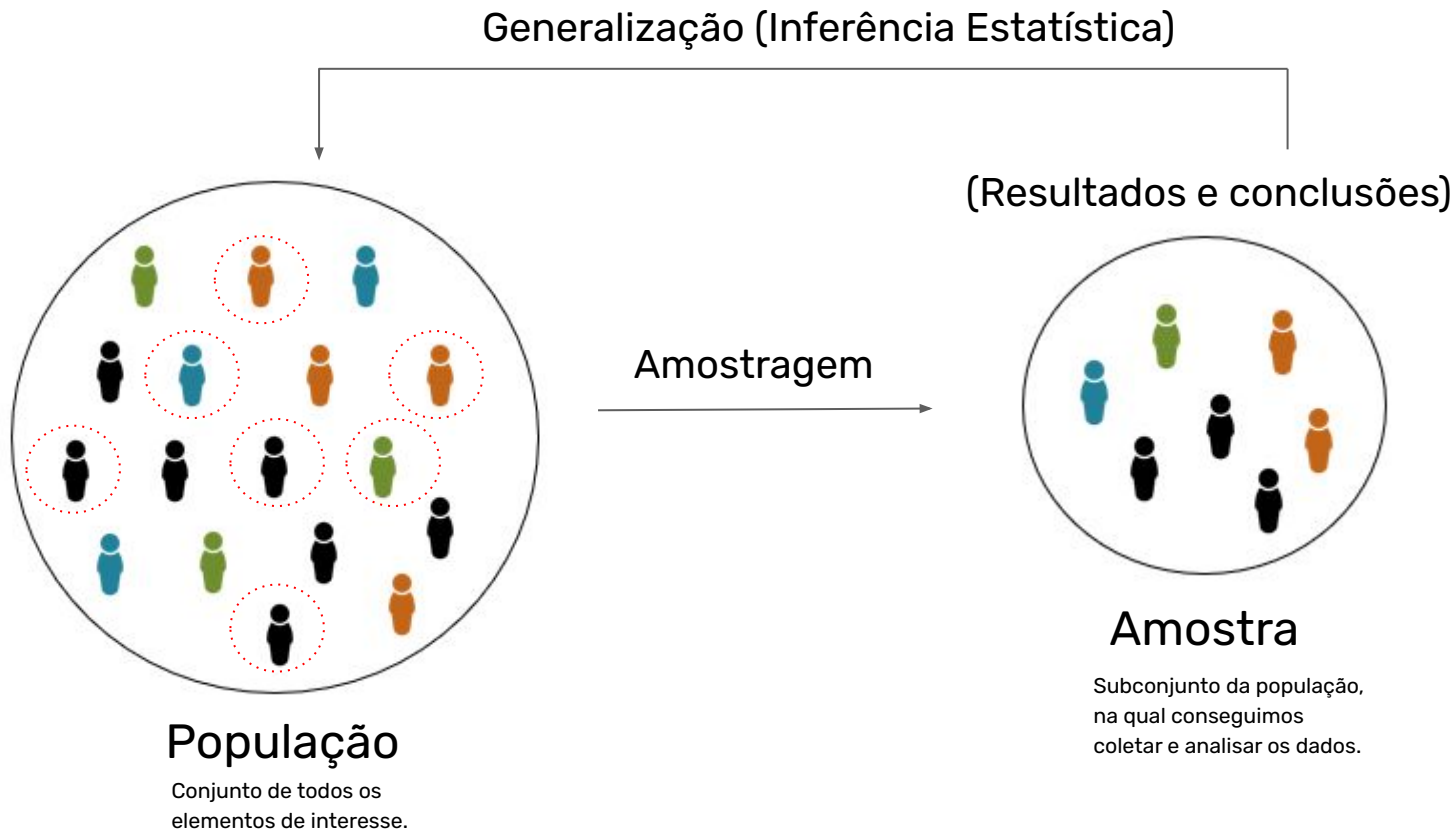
Generalização (Inferência Estatística)

(Resultados e conclusões)

Amostragem

População

Conjunto de todos os elementos de interesse.

Amostra

Subconjunto da população, na qual conseguimos coletar e analisar os dados.